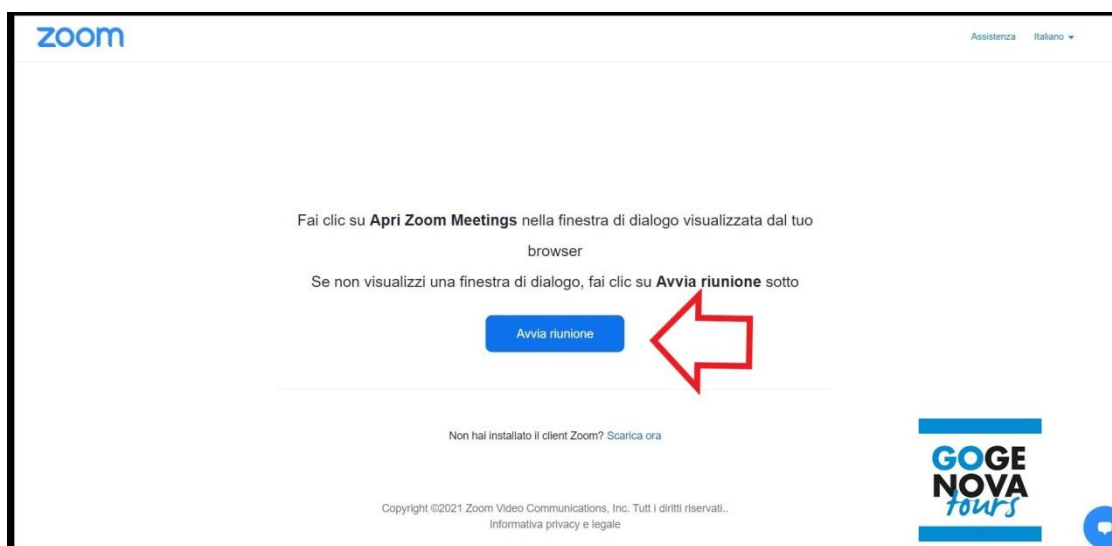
zoom

Assistenza Italiano

Fai clic su **Apri Zoom Meetings** nella finestra di dialogo visualizzata dal tuo browser

Se non visualizzi una finestra di dialogo, fai clic su **Avvia riunione** sotto

Avvia riunione

Non hai installato il client Zoom? Scarica ora

Copyright ©2021 Zoom Video Communications, Inc. Tutti i diritti riservati..
Informativa privacy e legale

GOGE
NOVA
tours